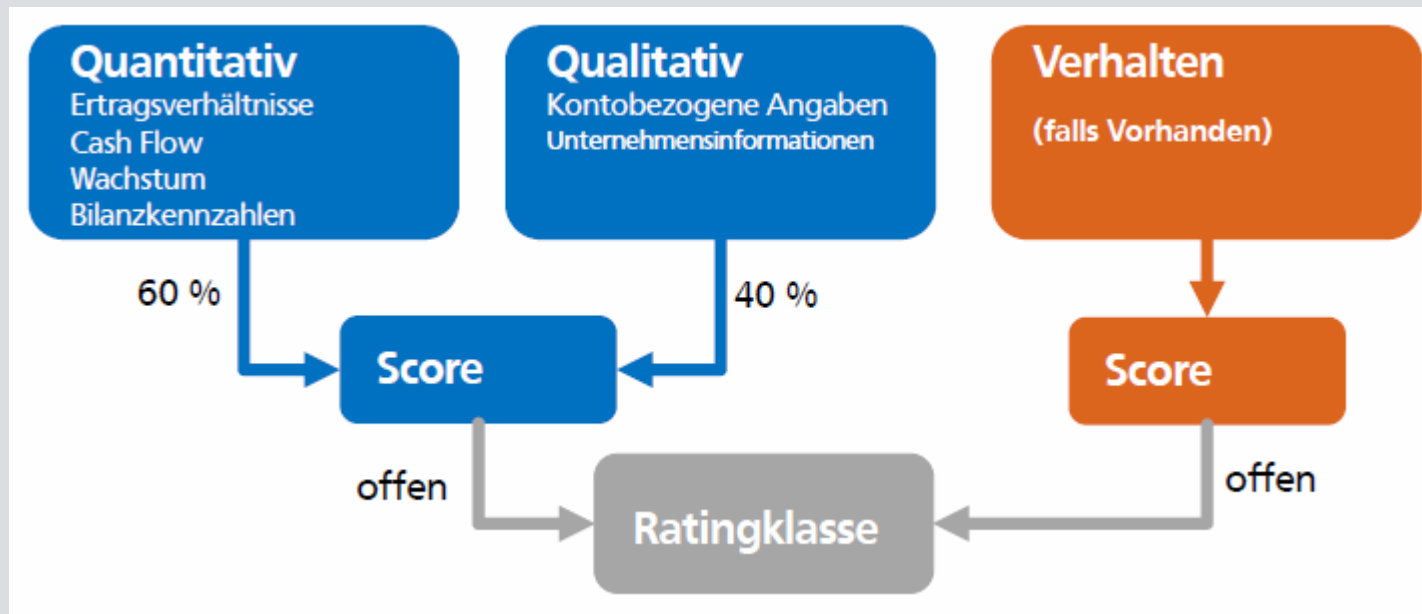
Quantitativ
Ertragsverhältnisse
Cash Flow
Wachstum
Bilanzkennzahlen

Qualitativ
Kontobezogene Angaben
Unternehmensinformationen

Verhalten
(falls Vorhanden)

60 %

40 %

Score

Score

offen

offen

Ratingklasse